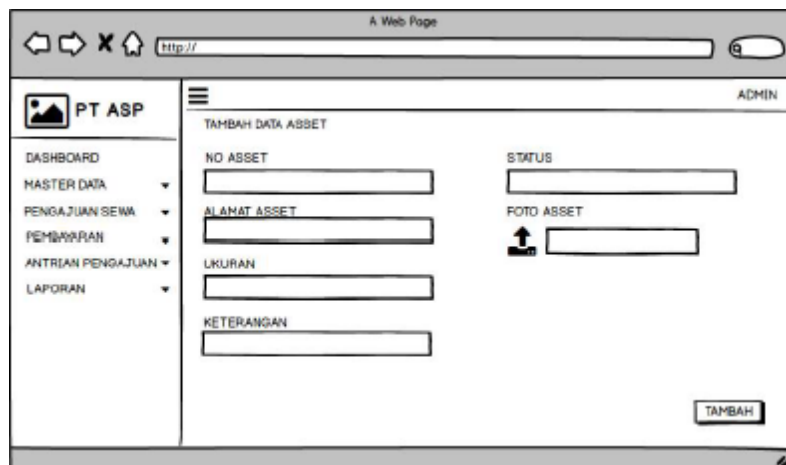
A Web Page

http://

PT ASP

ADMIN

DASHBOARD
MASTER DATA
PENGAJUAN SEWA
PEMBAYARAN
ANTRIAN PENGAJUAN
LAPORAN

TAMBAH DATA ASSET

NO ASSET

ALAMAT ASSET

UKURAN

KETERANGAN

STATUS

FOTO ASSET

TAMBAH